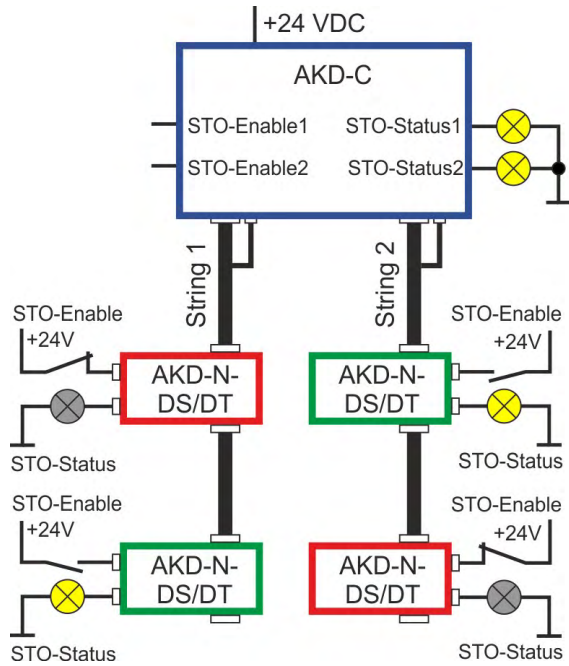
+24 VDC

AKD-C

STO-Enable1

STO-Status1

STO-Enable2

STO-Status2

String 1

String 2

STO-Enable

+24V

AKD-N-DS/DT

STO-Status

STO-Enable

+24V

AKD-N-DS/DT

STO-Status

STO-Enable

+24V

AKD-N-DS/DT

STO-Status

STO-Enable

+24V

AKD-N-DS/DT

STO-Status